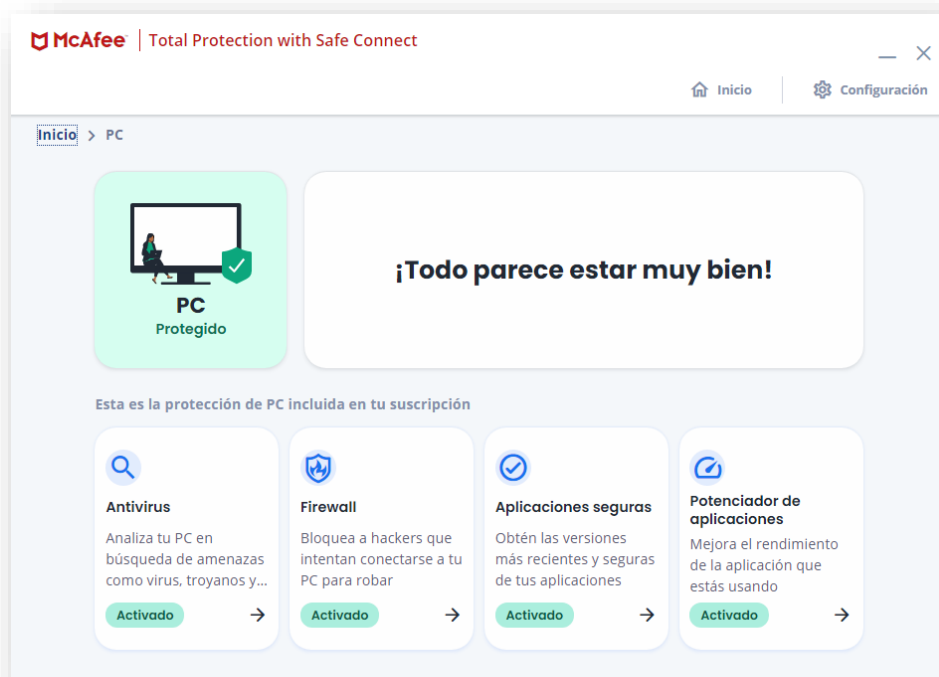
McAfee | Total Protection with Safe Connect

Inicio

Configuración

Inicio > PC

PC
Protegido

¡Todo parece estar muy bien!

Esta es la protección de PC incluida en tu suscripción

Antivirus
Analiza tu PC en búsqueda de amenazas como virus, troyanos y...
Activado

Firewall
Bloquea a hackers que intentan conectarse a tu PC para robar
Activado

Aplicaciones seguras
Obtén las versiones más recientes y seguras de tus aplicaciones
Activado

Potenciador de aplicaciones
Mejora el rendimiento de la aplicación que estás usando
Activado